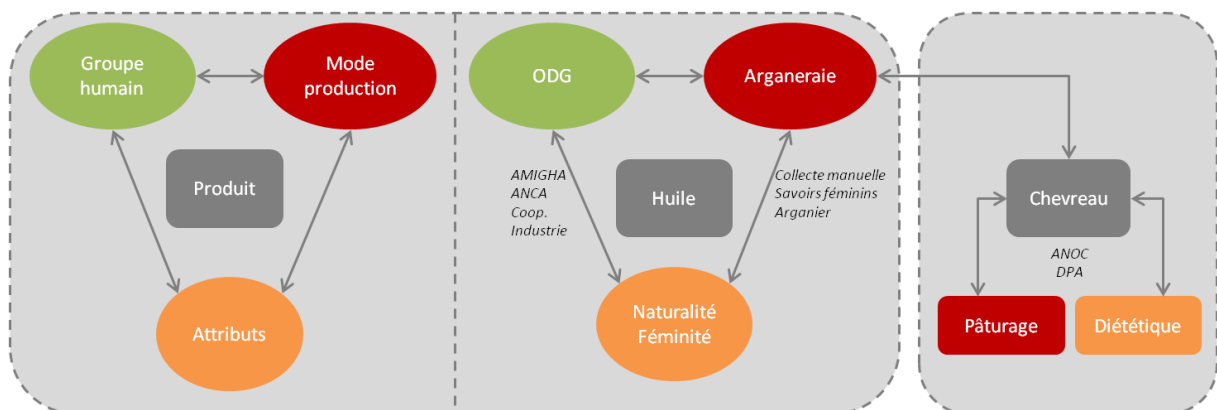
Groupe humain

Mode production

Produit

Attributs

ODG

Arganeraie

AMIGHA
ANCA
Coop.
Industrie

Huile

Collecte manuelle
Savoirs féminins
Arganier

Naturalité
Féminité

Chevreau

ANOC
DPA

Pâturage

Diététique